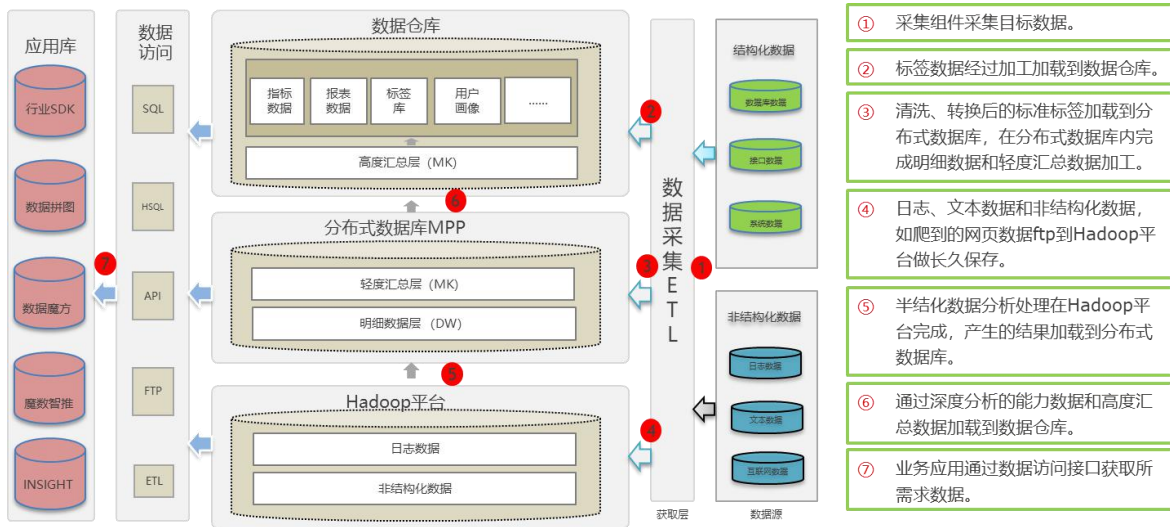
应用库

行业SDK

数据拼图

数据魔方

魔数智推

INSIGHT

7

数据访问

SQL

HSQL

API

FTP

ETL

数据仓库

指标数据

报表数据

标签库

用户画像

......

高度汇总层（MK）

6

分布式数据库MPP

轻度汇总层（MK）

明细数据层（DW）

5

Hadoop平台

日志数据

非结构化数据

2

3

4

1

数据采集ETL

获取层

结构化数据

数据库数据

接口数据

系统数据

非结构化数据

日志数据

文本数据

互联网数据

数据源

① 采集组件采集目标数据。

② 标签数据经过加工加载到数据仓库。

③ 清洗、转换后的标准标签加载到分布式数据库，在分布式数据库内完成明细数据和轻度汇总数据加工。

④ 日志、文本数据和非结构化数据，如爬到的网页数据ftp到Hadoop平台做长久保存。

⑤ 半结化数据分析处理在Hadoop平台完成，产生的结果加载到分布式数据库。

⑥ 通过深度分析的能力数据和高度汇总数据加载到数据仓库。

⑦ 业务应用通过数据访问接口获取所需求数据。